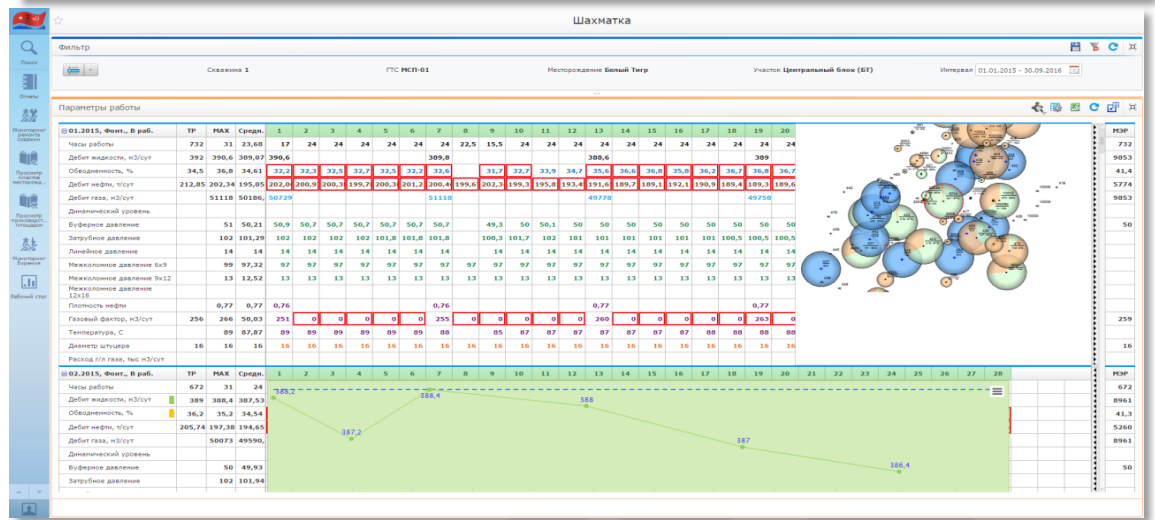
Шахматка

Поиск
Отчеты
Мониторинг ремонта скважин
Просмотр пластов месторожд...
Просмотр производст. площадок
Мониторинг бурения
Рабочий стол

Фильтр

Скважина 1
ГТС МСП-01
Месторождение Белый Тигр
Участок Центральный блок (БТ)
Интервал 01.01.2015 - 30.09.2016

Параметры работы

| 01.2015, Фонт., В раб. | ТР | MAX | Средн. | 1 | 2 | 3 | 4 | 5 | 6 | 7 | 8 | 9 | 10 | 11 | 12 | 13 | 14 | 15 | 16 | 17 | 18 | 19 | 20 | МЭР |
|---|---|---|---|---|---|---|---|---|---|---|---|---|---|---|---|---|---|---|---|---|---|---|---|---|
| Часы работы | 732 | 31 | 23,68 | 17 | 24 | 24 | 24 | 24 | 24 | 24 | 22,5 | 15,5 | 24 | 24 | 24 | 24 | 24 | 24 | 24 | 24 | 24 | 24 | 24 | 732 |
| Дебит жидкости, м3/сут | 392 | 390,6 | 389,07 | 390,6 | | | | | | 389,8 | | | | | | 388,6 | | | | | | 389 | | 9853 |
| Обводненность, % | 34,5 | 36,8 | 34,61 | | 32,2 | 32,3 | 32,5 | 32,7 | 32,5 | 32,2 | 32,6 | | 31,7 | 32,7 | 33,9 | 34,7 | 35,6 | 36,6 | 36,8 | 35,8 | 36,2 | 36,7 | 36,8 | 41,4 |
| Дебит нефти, т/сут | 212,85 | 202,34 | 195,05 | 202,0 | 200,9 | 200,3 | 199,7 | 200,3 | 201,2 | 200,4 | 199,6 | 202,3 | 199,3 | 195,8 | 193,4 | 191,6 | 189,7 | 189,1 | 192,1 | 190,9 | 189,4 | 189,3 | 189,6 | 5774 |
| Дебит газа, м3/сут | | | 51118 | 50186, | 50729 | | | | | 51118 | | | | | | 49778 | | | | | | 49758 | 9853 |
| Динамический уровень | | | | | | | | | | | | | | | | | | | | | | | | |
| Буферное давление | | 51 | 50,21 | 50,9 | 50,7 | 50,7 | 50,7 | 50,7 | 50,7 | 50,7 | | 49,3 | 50 | 50,1 | 50 | 50 | 50 | 50 | 50 | 50 | 50 | 50 | 50 | 50 |
| Затрубное давление | | 102 | 101,29 | 102 | 102 | 102 | 102 | 101,8 | 101,8 | 101,8 | | 100,3 | 101,7 | 102 | 101 | 101 | 101 | 101 | 101 | 101 | 100,5 | 100,5 | 100,5 | |
| Линейное давление | | 14 | 14 | 14 | 14 | 14 | 14 | 14 | 14 | 14 | | 14 | 14 | 14 | 14 | 14 | 14 | 14 | 14 | 14 | 14 | 14 | 14 | |
| Межколонное давление 6х9 | | 99 | 97,32 | 97 | 97 | 97 | 97 | 97 | 97 | 97 | 97 | 97 | 97 | 97 | 97 | 97 | 97 | 97 | 97 | 97 | 97 | 97 | 97 | |
| Межколонное давление 9х12 | | 13 | 12,52 | 13 | 13 | 13 | 13 | 13 | 13 | 13 | 13 | 13 | 13 | 13 | 13 | 13 | 13 | 13 | 13 | 13 | 13 | 13 | 13 | |
| Межколонное давление 12х16 | | | | | | | | | | | | | | | | | | | | | | | | |
| Плотность нефти | | 0,77 | 0,77 | 0,76 | | | | | | 0,76 | | | | | | 0,77 | | | | | | 0,77 | | |
| Газовый фактор, м3/сут | 256 | 266 | 50,03 | 251 | 0 | 0 | 0 | 0 | 0 | 255 | 0 | 0 | 0 | 0 | 0 | 260 | 0 | 0 | 0 | 0 | 0 | 263 | 0 | 259 |
| Температура, С | | 89 | 87,87 | 89 | 89 | 89 | 89 | 89 | 89 | 88 | | 85 | 87 | 87 | 87 | 87 | 87 | 87 | 87 | 88 | 88 | 88 | 88 | |
| Диаметр штуцера | 16 | 16 | 16 | 16 | 16 | 16 | 16 | 16 | 16 | 16 | 16 | 16 | 16 | 16 | 16 | 16 | 16 | 16 | 16 | 16 | 16 | 16 | 16 | 16 |
| Расход г/л газа, тыс м3/сут | | | | | | | | | | | | | | | | | | | | | | | | |

| 02.2015, Фонт., В раб. | ТР | MAX | Средн. | 1 | 2 | 3 | 4 | 5 | 6 | 7 | 8 | 9 | 10 | 11 | 12 | 13 | 14 | 15 | 16 | 17 | 18 | 19 | 20 | 21 | 22 | 23 | 24 | 25 | 26 | 27 | 28 | МЭР |
|---|---|---|---|---|---|---|---|---|---|---|---|---|---|---|---|---|---|---|---|---|---|---|---|---|---|---|---|---|---|---|---|---|
| Часы работы | 672 | 31 | 24 | | | | | | | | | | | | | | | | | | | | | | | | | | | | | 672 |
| Дебит жидкости, м3/сут | 389 | 388,4 | 387,53 | | | | | | | | | | | | | | | | | | | | | | | | | | | | | 8961 |
| Обводненность, % | 36,2 | 35,2 | 34,54 | | | | | | | | | | | | | | | | | | | | | | | | | | | | | 41,3 |
| Дебит нефти, т/сут | 205,74 | 197,38 | 194,65 | | | | | | | | | | | | | | | | | | | | | | | | | | | | | 5260 |
| Дебит газа, м3/сут | | 50073 | 49590, | | | | | | | | | | | | | | | | | | | | | | | | | | | | | 8961 |
| Динамический уровень | | | | | | | | | | | | | | | | | | | | | | | | | | | | | | | | |
| Буферное давление | | 50 | 49,93 | | | | | | | | | | | | | | | | | | | | | | | | | | | | | 50 |
| Затрубное давление | | 102 | 101,94 | | | | | | | | | | | | | | | | | | | | | | | | | | | | | |

388,2
387,2
388,4
388
387
386,4